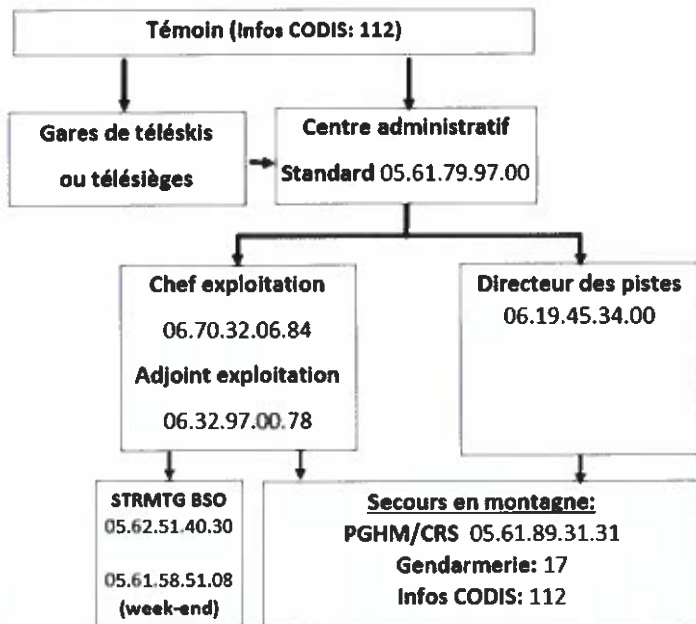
Témoin (Infos CODIS: 112)

Gares de téléskis ou télésièges

Centre administratif
Standard 05.61.79.97.00

Chef exploitation
06.70.32.06.84
Adjoint exploitation
06.32.97.00.78

Directeur des pistes
06.19.45.34.00

STRMTG BSO
05.62.51.40.30

05.61.58.51.08
(week-end)

Secours en montagne:
PGHM/CRS 05.61.89.31.31
Gendarmerie: 17
Infos CODIS: 112